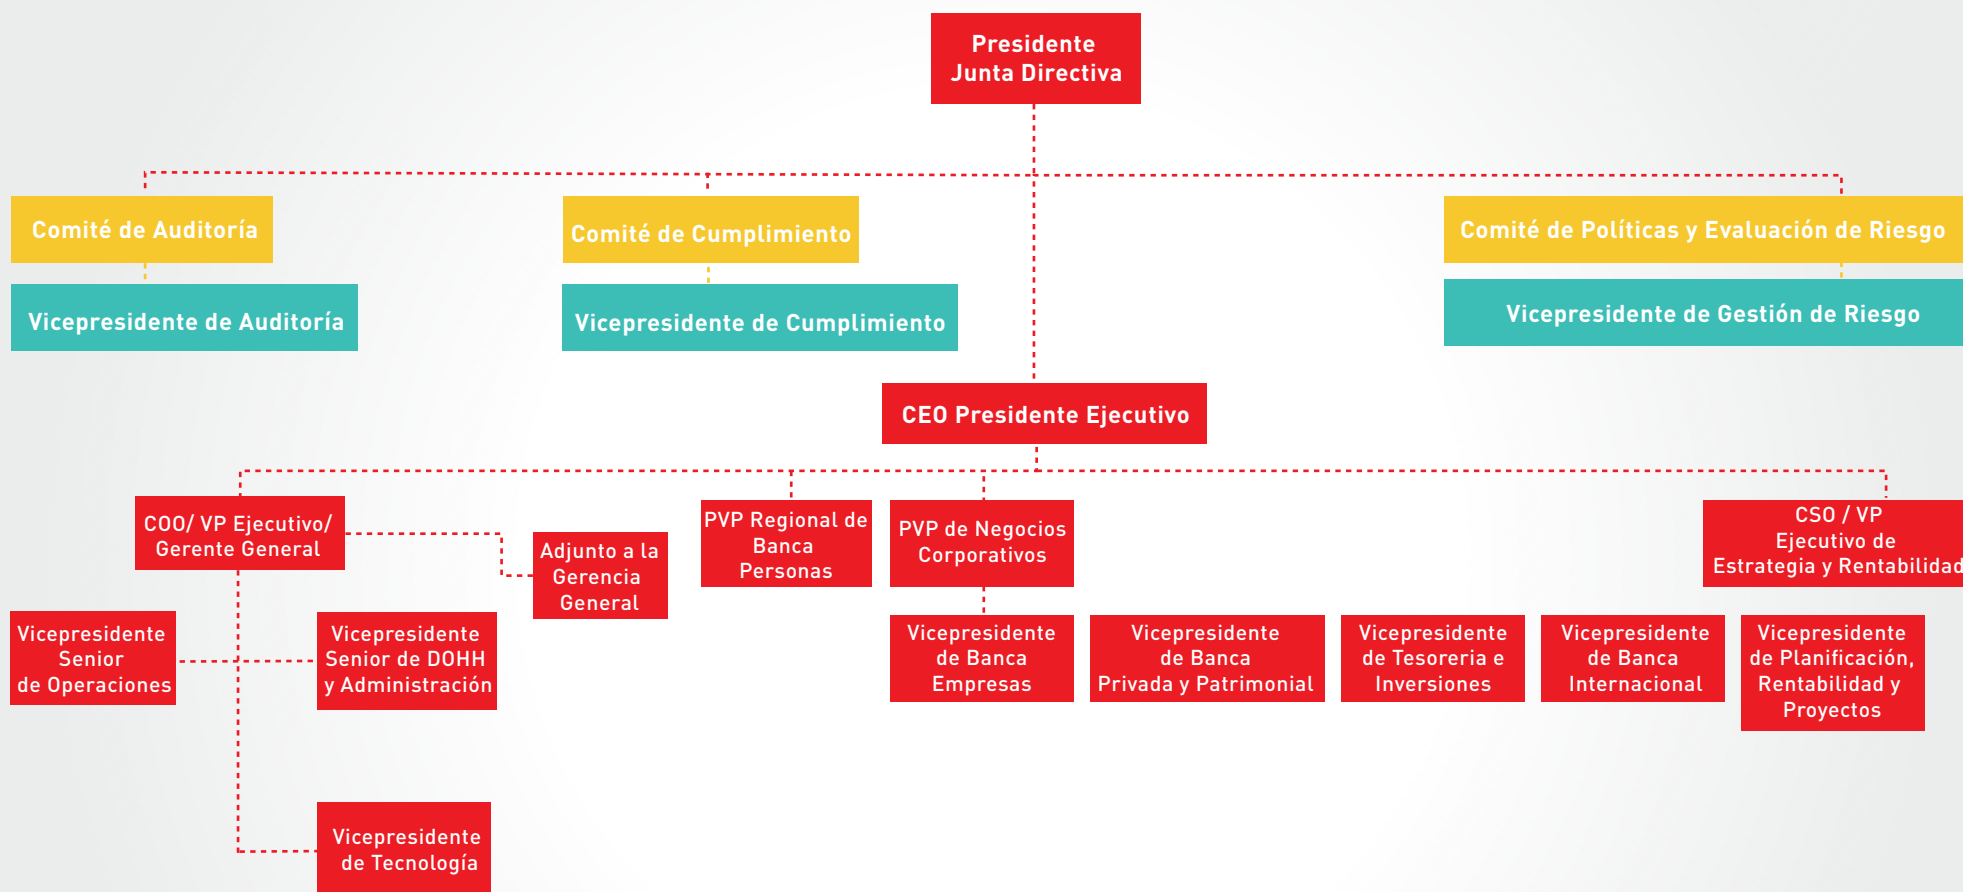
Presidente
Junta Directiva

Comité de Auditoría

Vicepresidente de Auditoría

Comité de Cumplimiento

Vicepresidente de Cumplimiento

Comité de Políticas y Evaluación de Riesgo

Vicepresidente de Gestión de Riesgo

CEO Presidente Ejecutivo

COO/ VP Ejecutivo/ Gerente General

Adjunto a la Gerencia General

PVP Regional de Banca Personas

PVP de Negocios Corporativos

CSO / VP Ejecutivo de Estrategia y Rentabilidad

Vicepresidente Senior de Operaciones

Vicepresidente Senior de DOHH y Administración

Vicepresidente de Banca Empresas

Vicepresidente de Banca Privada y Patrimonial

Vicepresidente de Tesorería e Inversiones

Vicepresidente de Banca Internacional

Vicepresidente de Planificación, Rentabilidad y Proyectos

Vicepresidente de Tecnología